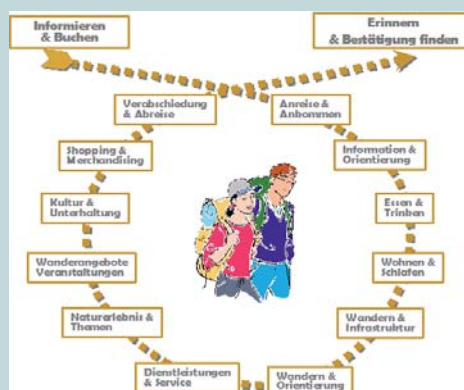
Informieren & Buchen

Erinnern & Bestätigung finden

Verabschiedung & Abreise

Anreise & Ankommen

Shopping & Merchandising

Information & Orientierung

Kultur & Unterhaltung

Essen & Trinken

Wanderangebote Veranstaltungen

Wohnen & Schlafen

Naturerlebnis & Themen

Wandern & Infrastruktur

Dienstleistungen & Service

Wandern & Orientierung